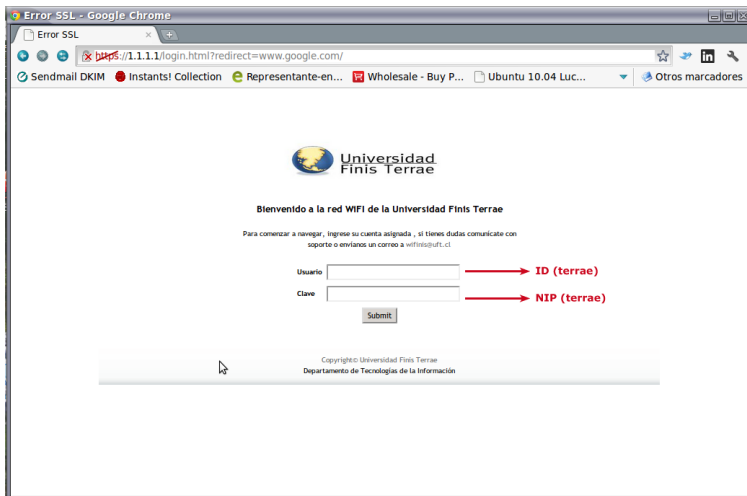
Error SSL - Google Chrome

Error SSL ×

https://1.1.1.1/login.html?redirect=www.google.com/

Sendmail DKIM Instants! Collection Representante-en... Wholesale - Buy P... Ubuntu 10.04 Luc... Otros marcadores

Universidad Finis Terrae

Bienvenido a la red WIFI de la Universidad Finis Terrae

Para comenzar a navegar, ingrese su cuenta asignada , si tienes dudas comunicate con soporte o envianos un correo a wifinis@uft.cl

Usuario ID (terrae)

Clave NIP (terrae)

Submit

Copyright© Universidad Finis Terrae
Departamento de Tecnologias de la Información